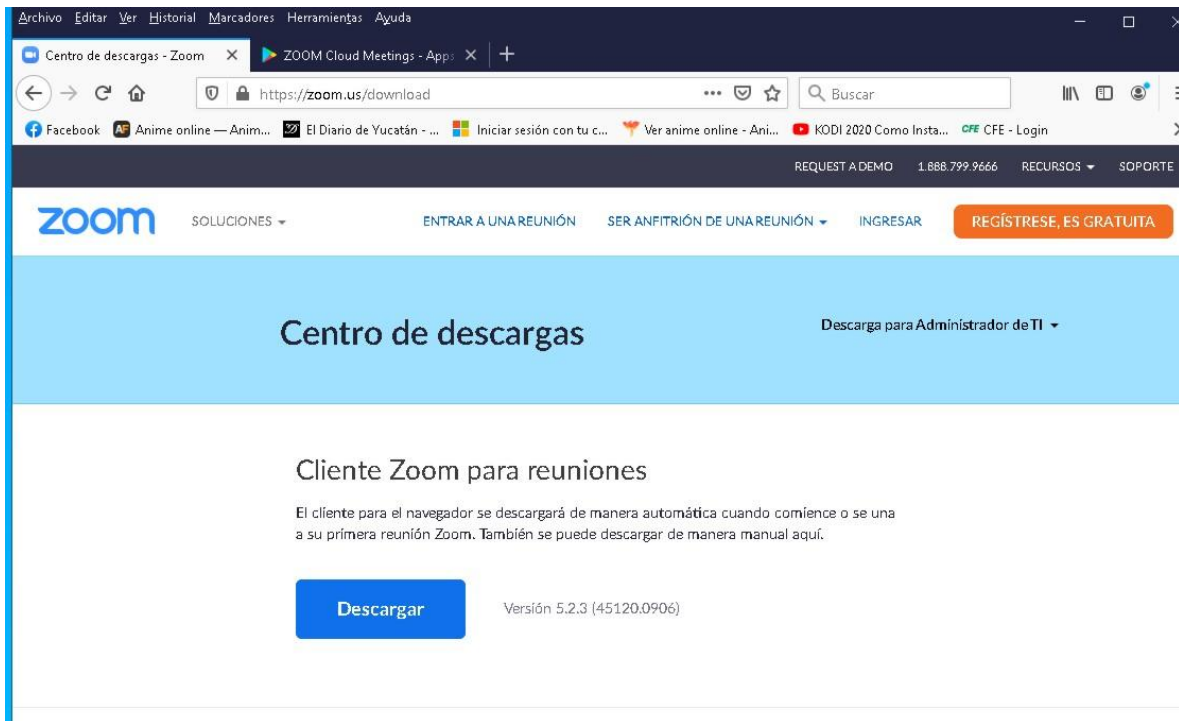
Archivo Editar Ver Historial Marcadores Herramientas Ayuda

Centro de descargas - Zoom ZOOM Cloud Meetings - Apps

https://zoom.us/download Buscar

Facebook Anime online — Anim... El Diario de Yucatán - ... Iniciar sesión con tu c... Ver anime online - Ani... KODI 2020 Como Insta... CFE CFE - Login

REQUEST A DEMO 1.888.799.9666 RECURSOS SOPORTE

zoom SOLUCIONES ENTRAR A UNA REUNIÓN SER ANFITRIÓN DE UNA REUNIÓN INGRESAR REGÍSTRESE, ES GRATUITA

Centro de descargas

Descarga para Administrador de TI

Cliente Zoom para reuniones

El cliente para el navegador se descargará de manera automática cuando comience o se una a su primera reunión Zoom. También se puede descargar de manera manual aquí.

Descargar

Versión 5.2.3 (45120.0906)